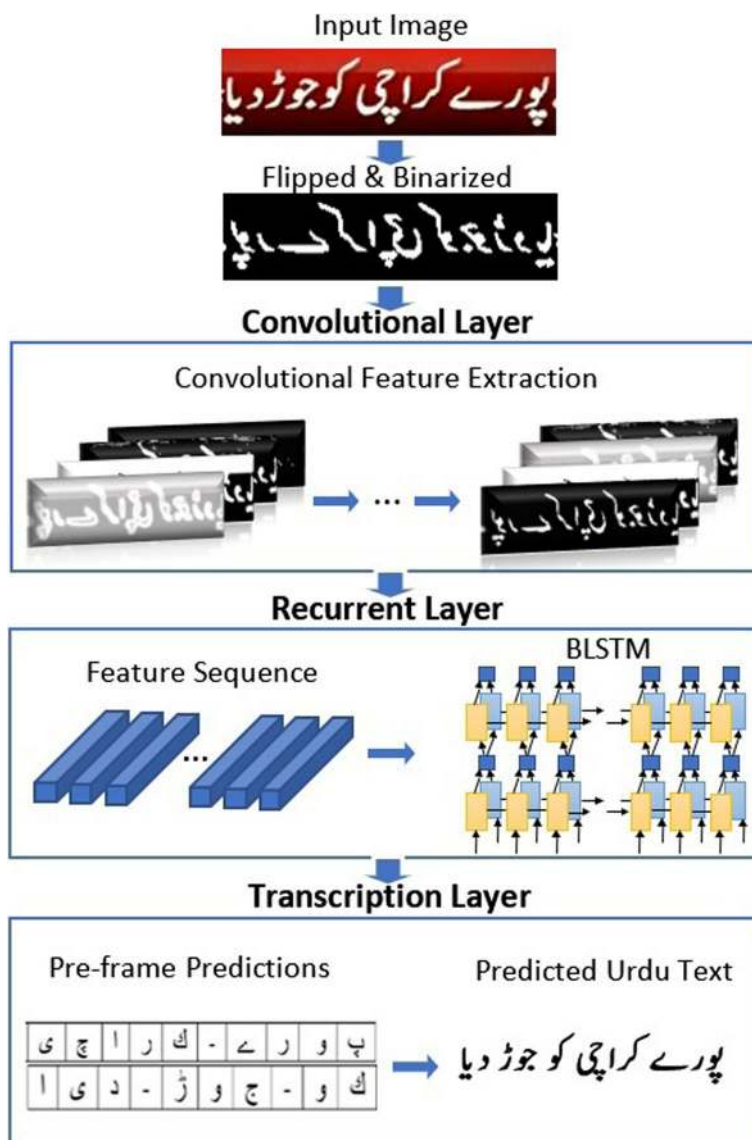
Input Image

پورے کراچی کو جوڑ دیا

Flipped & Binarized

Convolutional Layer

Convolutional Feature Extraction

...

Recurrent Layer

Feature Sequence

...

BLSTM

Transcription Layer

Pre-frame Predictions

| ی | چ | ا | ر | ك | - | ے | ر | و | پ |
|---|---|---|---|---|---|---|---|---|---|
| ا | ی | د | - | ڑ | و | ج | - | و | ك |

Predicted Urdu Text

پورے کراچی کو جوڑ دیا